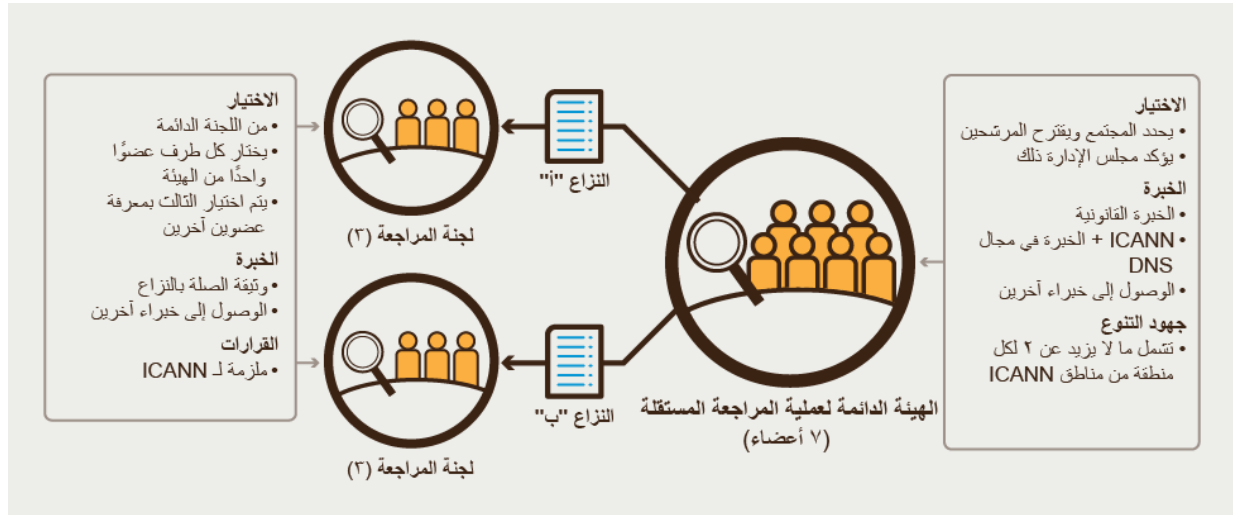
الاختيار
• يحدد المجتمع ويقترح المرشحين
• يؤكد مجلس الإدارة ذلك

الخبرة
• الخبرة القانونية
• ICANN + الخبرة في مجال DNS
• الوصول إلى خبراء آخرين

جهود التنوع
• تشتمل ما لا يزيد عن ٢ لكل منطقة من مناطق ICANN

الهيئة الدائمة لعملية المراجعة المستقلة
(٧ أعضاء)

النزاع "أ"

النزاع "ب"

لجنة المراجعة (٣)

لجنة المراجعة (٣)

الاختيار
• من اللجنة الدائمة
• يختار كل طرف عضوًا واحدًا من الهيئة
• يتم اختيار الثالث بمعرفة عضوين آخرين

الخبرة
• وثيقة الصلة بالنزاع
• الوصول إلى خبراء آخرين

القرارات
• ملزمة لـ ICANN